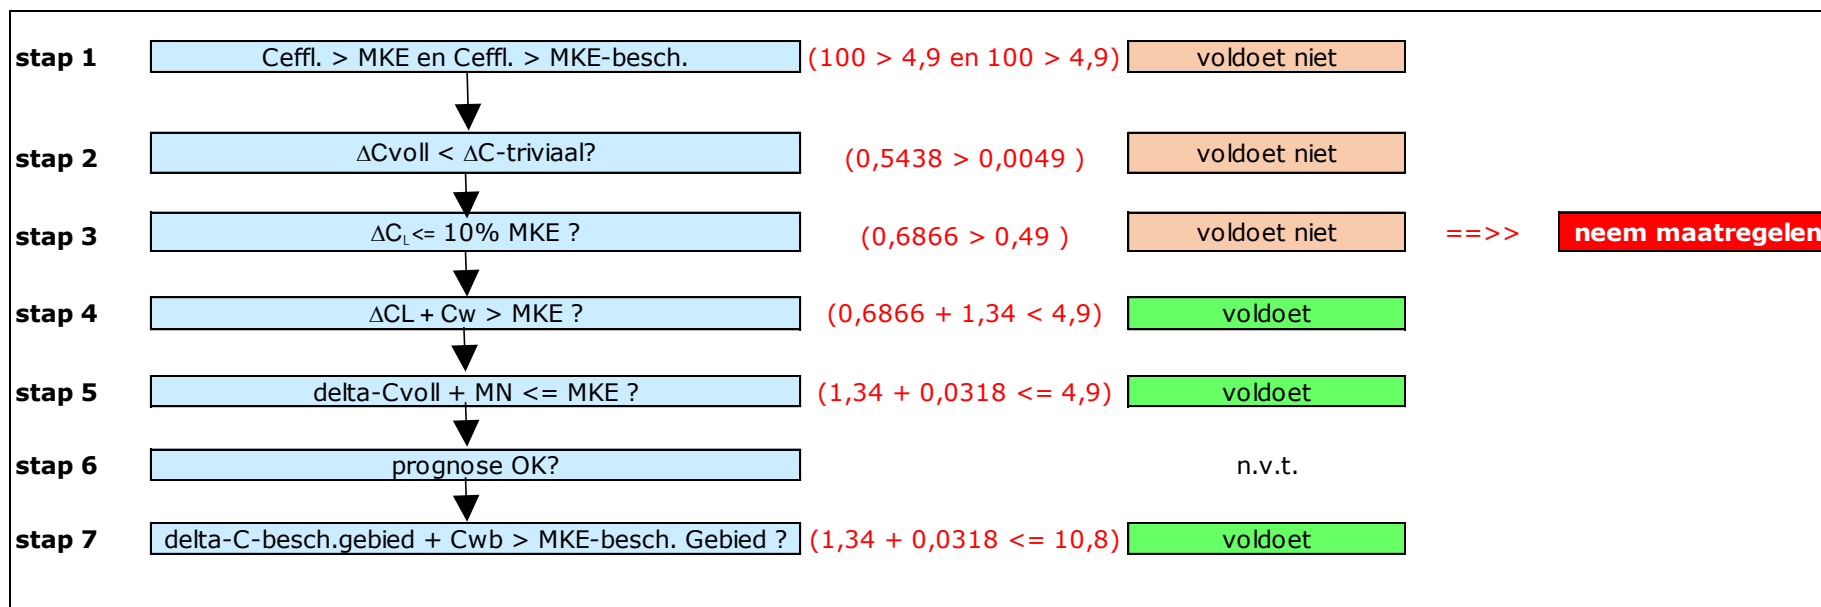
stap 1 Ceffl. > MKE en Ceffl. > MKE-besch. (100 > 4,9 en 100 > 4,9) voldoet niet

stap 2 ΔCvoll < ΔC-triviaal? (0,5438 > 0,0049 ) voldoet niet

stap 3 $\Delta C_L$<= 10% MKE ? (0,6866 > 0,49 ) voldoet niet ==>> neem maatregelen

stap 4 ΔCL + Cw > MKE ? (0,6866 + 1,34 < 4,9) voldoet

stap 5 delta-Cvoll + MN <= MKE ? (1,34 + 0,0318 <= 4,9) voldoet

stap 6 prognose OK? n.v.t.

stap 7 delta-C-besch.gebied + Cwb > MKE-besch. Gebied ? (1,34 + 0,0318 <= 10,8) voldoet